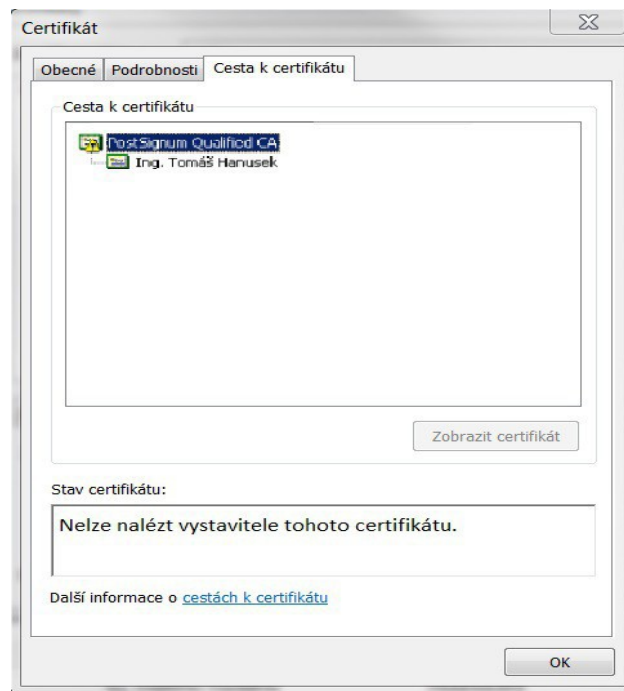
Certifikát

Obecné | Podrobnosti | Cesta k certifikátu

Cesta k certifikátu

PostSignum Qualified CA
Ing. Tomáš Hanusek

Zobrazit certifikát

Stav certifikátu:

Nelze nalézt vystavitele tohoto certifikátu.

Další informace o cestách k certifikátu

OK